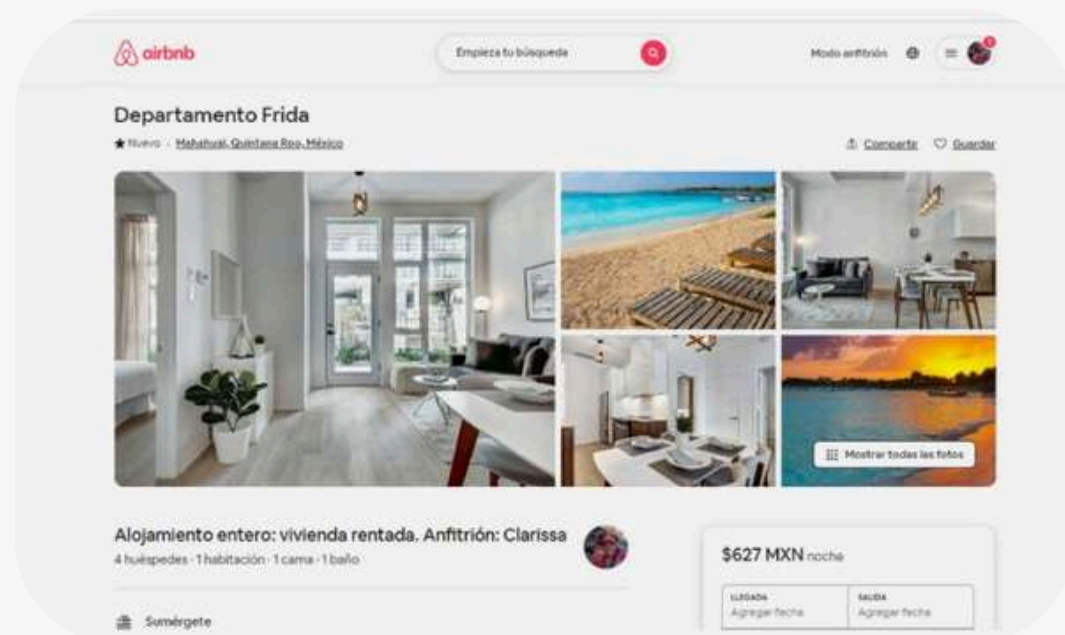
airbnb

Empieza tu búsqueda

Modo anfitrión

1

Departamento Frida

Nuevo · Mahahual, Quintana Roo, México

Compartir Guardar

Mostrar todas las fotos

Alojamiento entero: vivienda rentada. Anfitrión: Clarissa

4 huéspedes · 1 habitación · 1 cama · 1 baño

Sumérgete

$627 MXN noche

LLEGADA
Agregar fecha

SALIDA
Agregar fecha